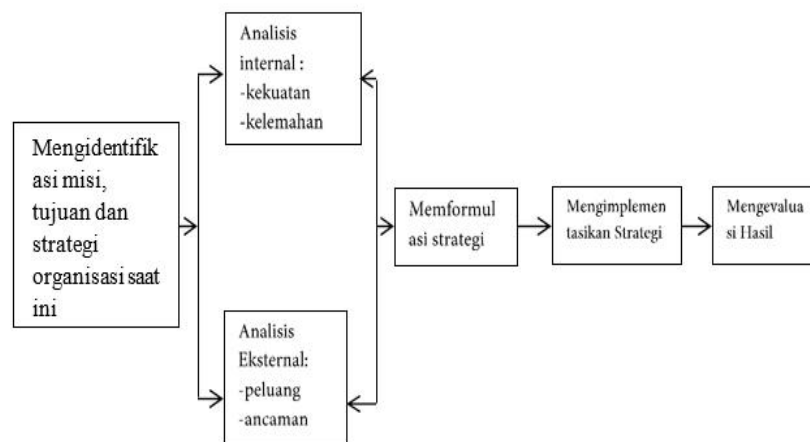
Mengidentifikasi misi, tujuan dan strategi organisasi saat ini

Analisis internal :
-kekuatan
-kelemahan

Analisis Eksternal:
-peluang
-ancaman

Memformulasi strategi

Mengimplementasikan Strategi

Mengevaluasi Hasil